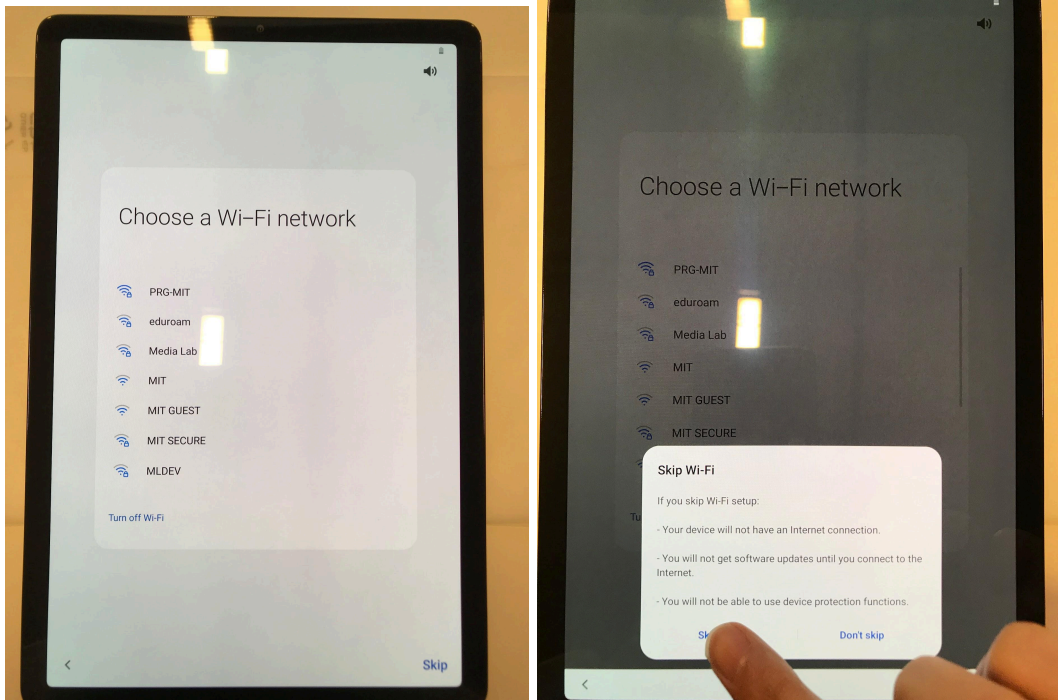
Choose a Wi-Fi network

PRG-MIT
eduroam
Media Lab
MIT
MIT GUEST
MIT SECURE
MLDEV

Turn off Wi-Fi

<

Skip

Choose a Wi-Fi network

PRG-MIT
eduroam
Media Lab
MIT
MIT GUEST
MIT SECURE

Tur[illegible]

Skip Wi-Fi

If you skip Wi-Fi setup:

- Your device will not have an Internet connection.

- You will not get software updates until you connect to the Internet.

- You will not be able to use device protection functions.

Sk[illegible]

Don't skip

<